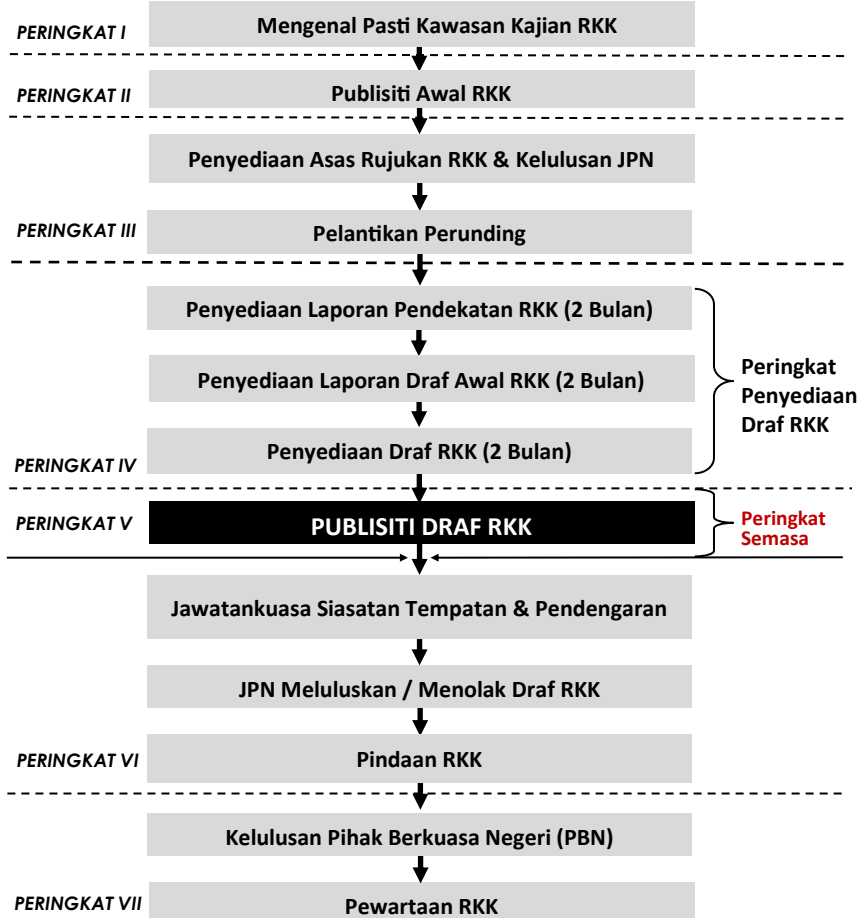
PERINGKAT I
Mengenal Pasti Kawasan Kajian RKK

PERINGKAT II
Publisiti Awal RKK

Penyediaan Asas Rujukan RKK & Kelulusan JPN

PERINGKAT III
Pelantikan Perunding

Penyediaan Laporan Pendekatan RKK (2 Bulan)

Penyediaan Laporan Draf Awal RKK (2 Bulan)

Penyediaan Draf RKK (2 Bulan)

PERINGKAT IV

Peringkat Penyediaan Draf RKK

PERINGKAT V
PUBLISITI DRAF RKK

Peringkat Semasa

Jawatankuasa Siasatan Tempatan & Pendengaran

JPN Meluluskan / Menolak Draf RKK

PERINGKAT VI
Pindaan RKK

Kelulusan Pihak Berkuasa Negeri (PBN)

PERINGKAT VII
Pewartaan RKK